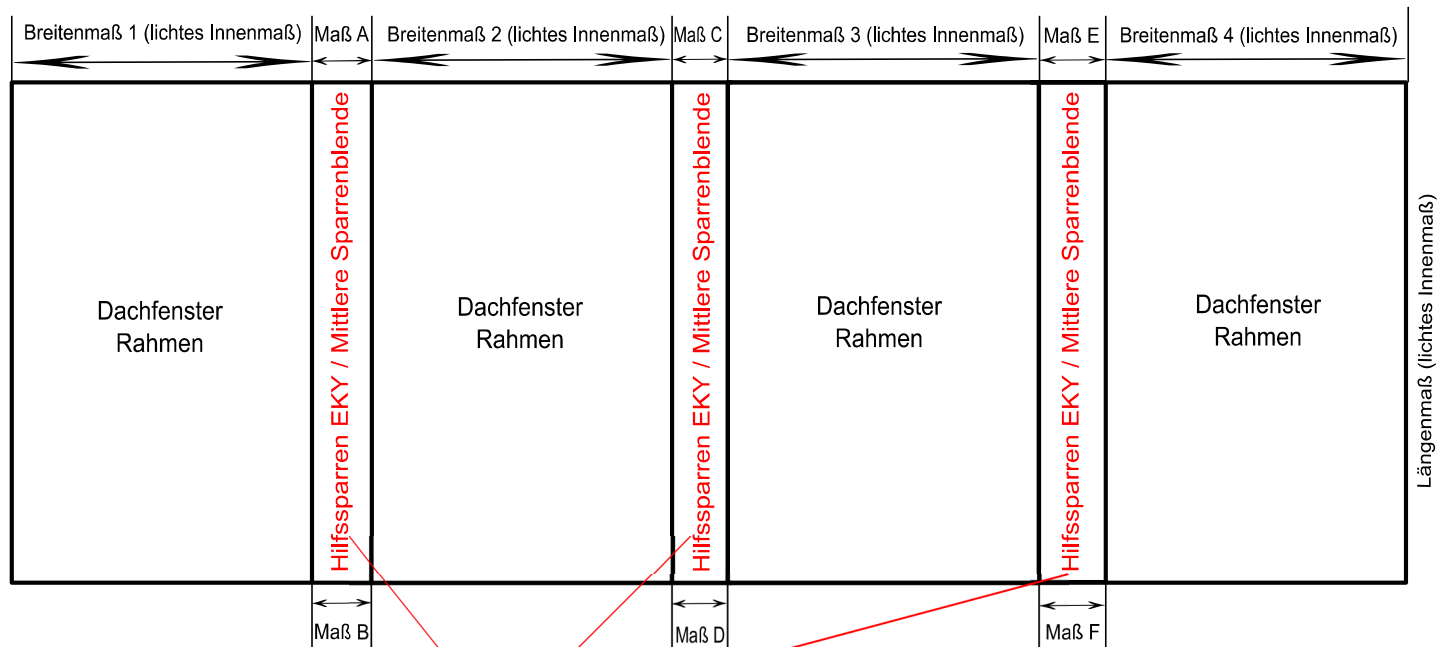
Breitenmaß 1 (lichtes Innenmaß)

Maß A

Breitenmaß 2 (lichtes Innenmaß)

Maß C

Breitenmaß 3 (lichtes Innenmaß)

Maß E

Breitenmaß 4 (lichtes Innenmaß)

Dachfenster Rahmen

Hilfssparren EKY / Mittlere Sparrenblende

Dachfenster Rahmen

Hilfssparren EKY / Mittlere Sparrenblende

Dachfenster Rahmen

Hilfssparren EKY / Mittlere Sparrenblende

Dachfenster Rahmen

Längenmaß (lichtes Innenmaß)

Maß B

Maß D

Maß F